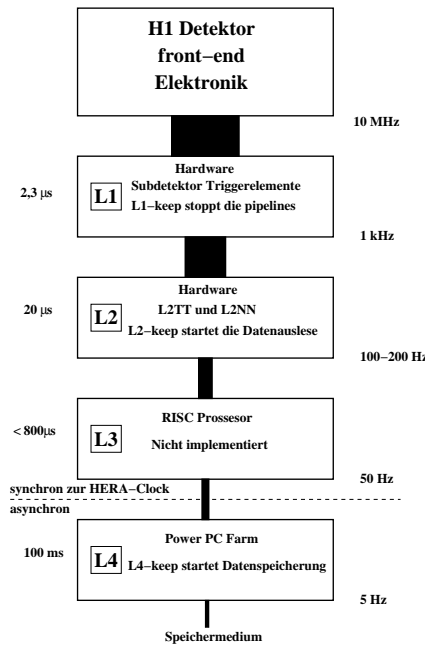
H1 Detektor front−end Elektronik

10 MHz

Hardware

2,3 µs

L1

Subdetektor Triggerelemente

L1−keep stoppt die pipelines

1 kHz

Hardware

20 µs

L2

L2TT und L2NN

L2−keep startet die Datenauslese

100−200 Hz

RISC Prossesor

< 800µs

L3

Nicht implementiert

synchron zur HERA−Clock

50 Hz

asynchron

Power PC Farm

100 ms

L4

L4−keep startet Datenspeicherung

5 Hz

Speichermedium